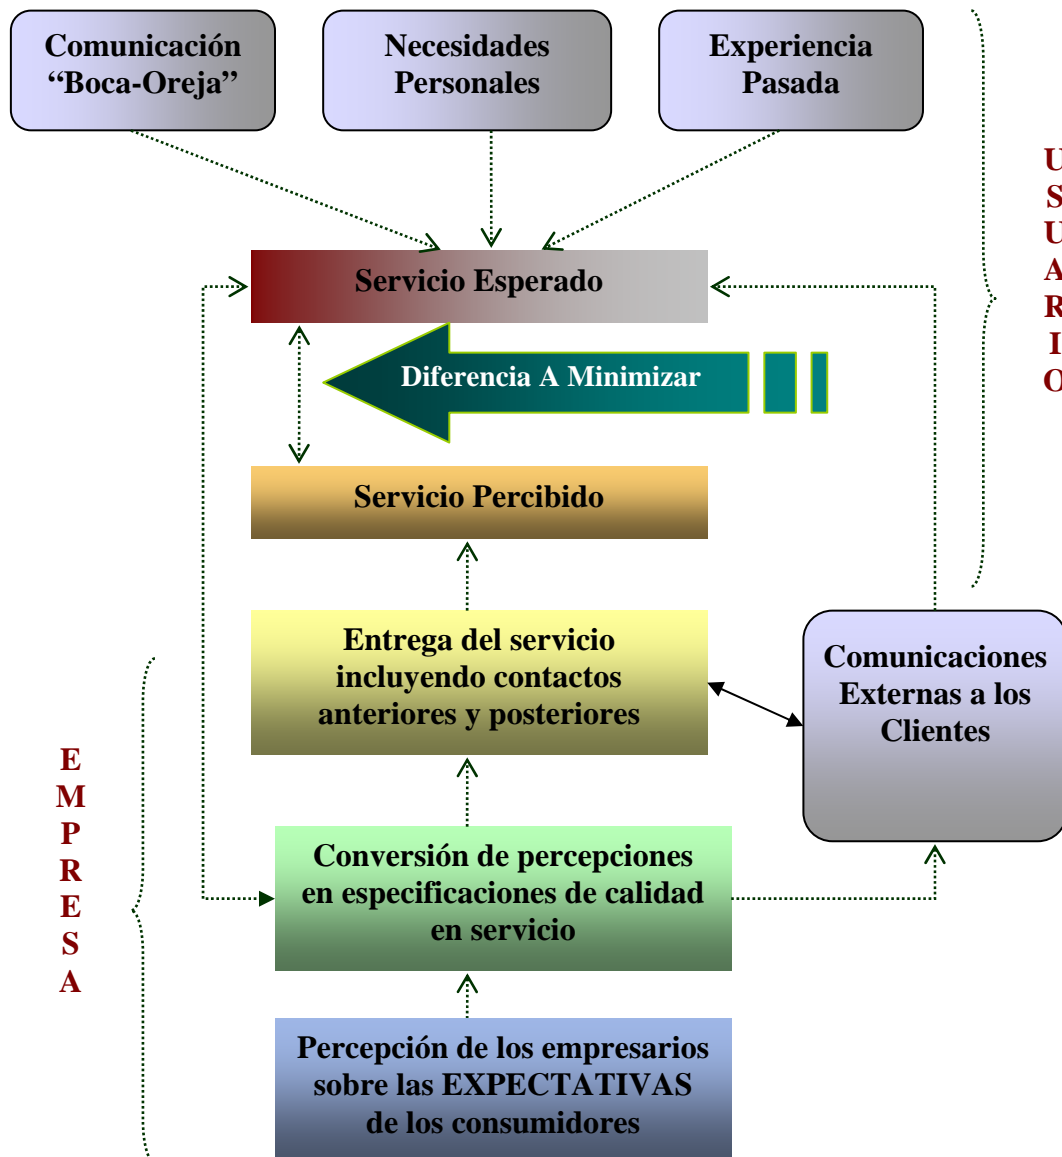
Comunicación "Boca-Oreja"

Necesidades Personales

Experiencia Pasada

U
S
U
A
R
I
O

Servicio Esperado

Diferencia A Minimizar

Servicio Percibido

Entrega del servicio incluyendo contactos anteriores y posteriores

Comunicaciones Externas a los Clientes

E
M
P
R
E
S
A

Conversión de percepciones en especificaciones de calidad en servicio

Percepción de los empresarios sobre las EXPECTATIVAS de los consumidores